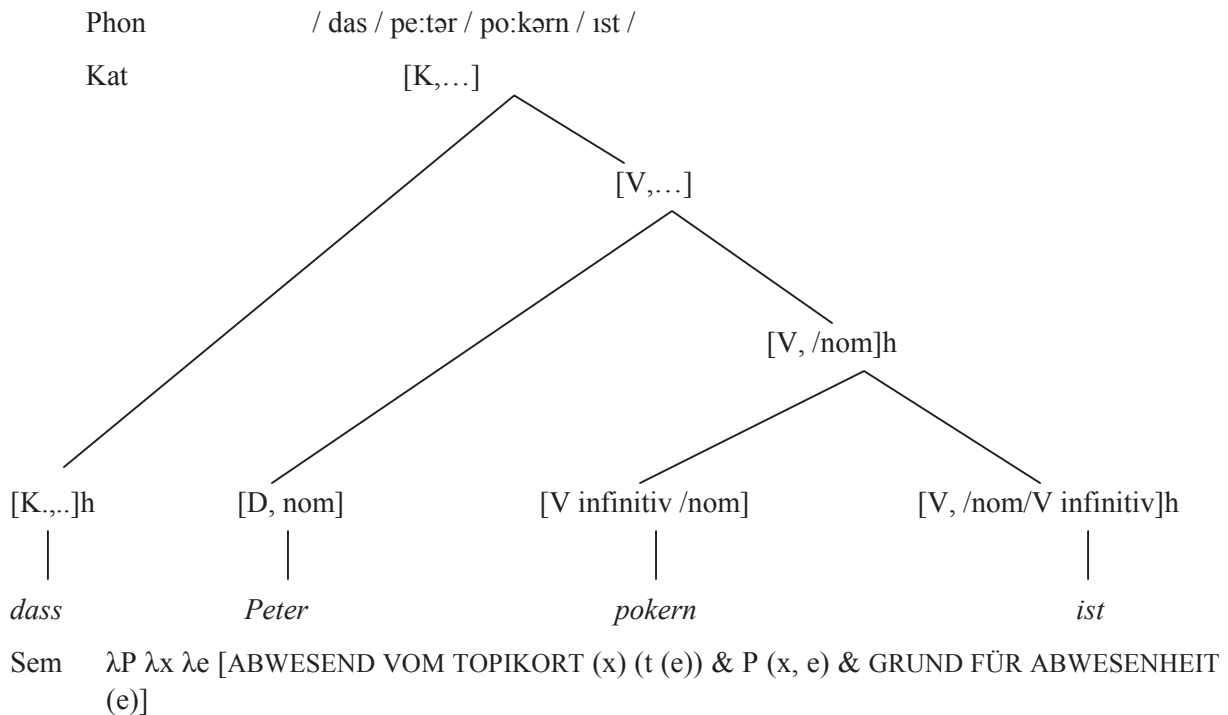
Phon / das / pe:tər / po:kərn / ɪst /

Kat [K,…]

[V,…]

[V, /nom]h

[K.,..]h [D, nom] [V infinitiv /nom] [V, /nom/V infinitiv]h

dass Peter pokern ist

Sem λP λx λe [ABWESEND VOM TOPIKORT (x) (t (e)) & P (x, e) & GRUND FÜR ABWESENHEIT (e)]